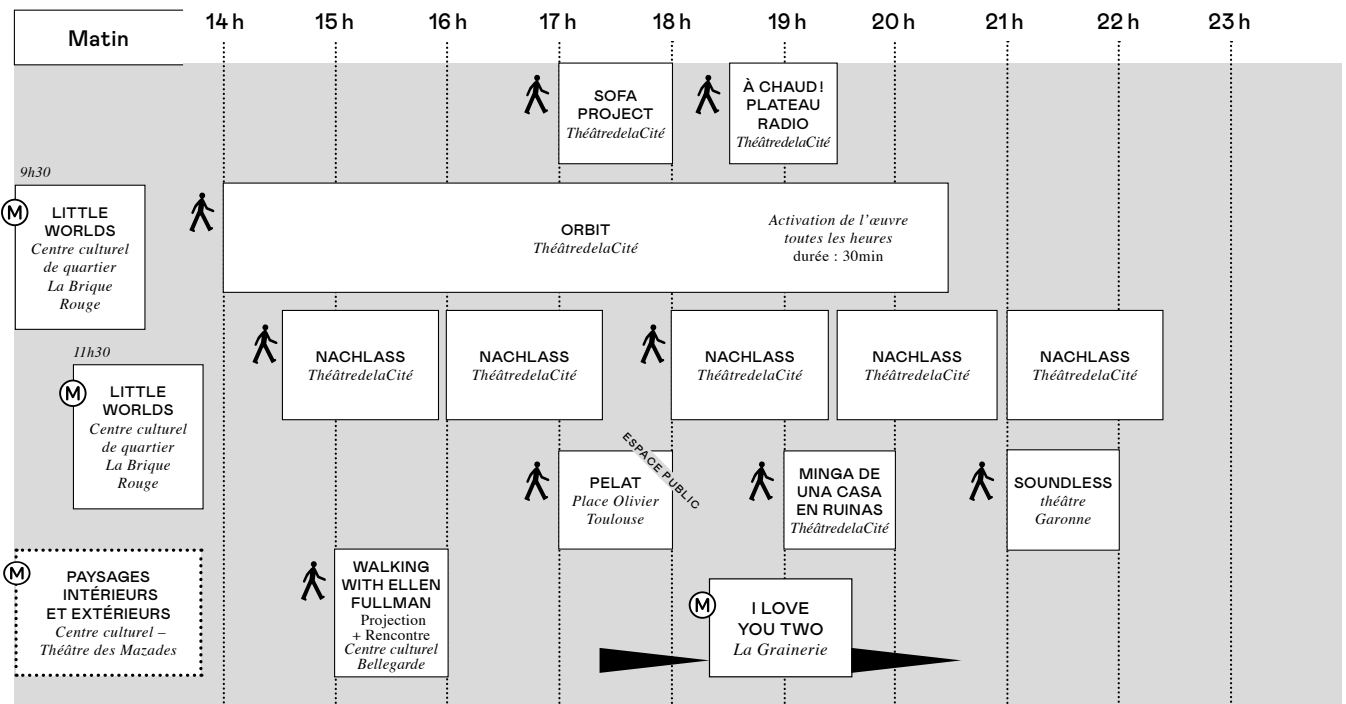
Matin

14 h 15 h 16 h 17 h 18 h 19 h 20 h 21 h 22 h 23 h

SOFA PROJECT
ThéâtredelaCité

À CHAUD ! PLATEAU RADIO
ThéâtredelaCité

9h30

M LITTLE WORLDS
Centre culturel de quartier La Brique Rouge

ORBIT
ThéâtredelaCité

Activation de l'œuvre toutes les heures
durée : 30min

11h30

M LITTLE WORLDS
Centre culturel de quartier La Brique Rouge

NACHLASS
ThéâtredelaCité

NACHLASS
ThéâtredelaCité

NACHLASS
ThéâtredelaCité

NACHLASS
ThéâtredelaCité

NACHLASS
ThéâtredelaCité

ESPACE PUBLIC

PELAT
Place Olivier Toulouse

MINGA DE UNA CASA EN RUINAS
ThéâtredelaCité

SOUNDLESS
théâtre Garonne

M PAYSAGES INTÉRIEURS ET EXTÉRIEURS
Centre culturel – Théâtre des Mazades

WALKING WITH ELLEN FULLMAN
Projection + Rencontre
Centre culturel Bellegarde

M I LOVE YOU TWO
La Grainerie